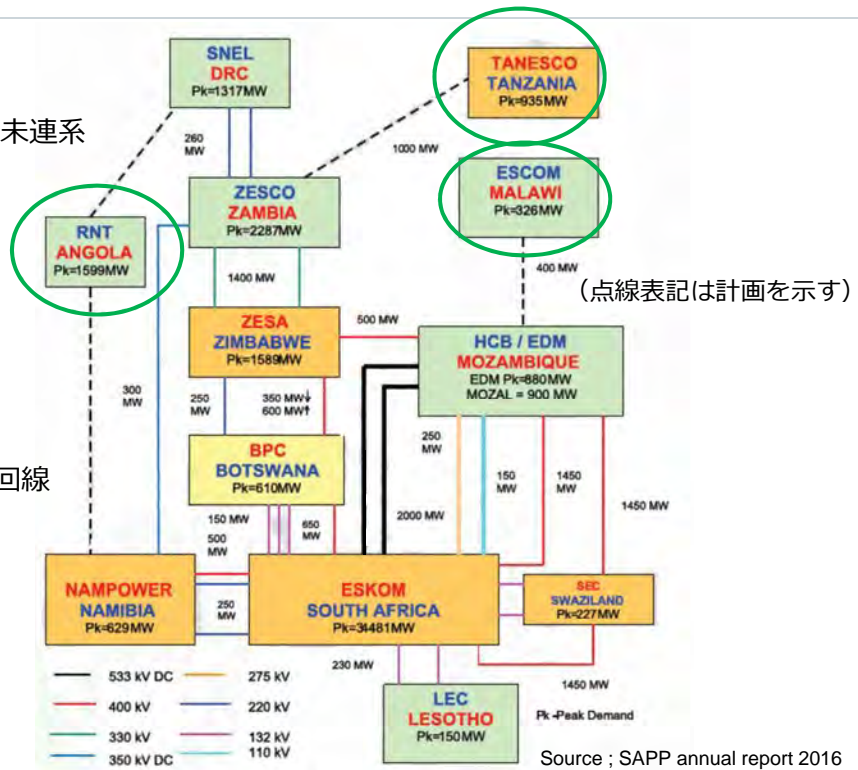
SNEL
DRC
Pk=1317MW

TANESCO
TANZANIA
Pk=935MW

未連系

260 MW

1000 MW

ESCOM
MALAWI
Pk=326MW

ZESCO
ZAMBIA
Pk=2287MW

RNT
ANGOLA
Pk=1599MW

400 MW

1400 MW

(点線表記は計画を示す)

ZESA
ZIMBABWE
Pk=1589MW

500 MW

HCB / EDM
MOZAMBIQUE
EDM Pk=880MW
MOZAL = 900 MW

300 MW

250 MW

350 MW↓
600 MW↑

250 MW

回線

BPC
BOTSWANA
Pk=610MW

150 MW

1450 MW

1450 MW

150 MW

2000 MW

650 MW

500 MW

NAMPOWER
NAMIBIA
Pk=629MW

250 MW

ESKOM
SOUTH AFRICA
Pk=34481MW

SEC
SWAZILAND
Pk=227MW

230 MW

1450 MW

533 kV DC
400 kV
330 kV
350 kV DC
275 kV
220 kV
132 kV
110 kV

LEC
LESOTHO
Pk=150MW

Pk -Peak Demand

Source ; SAPP annual report 2016